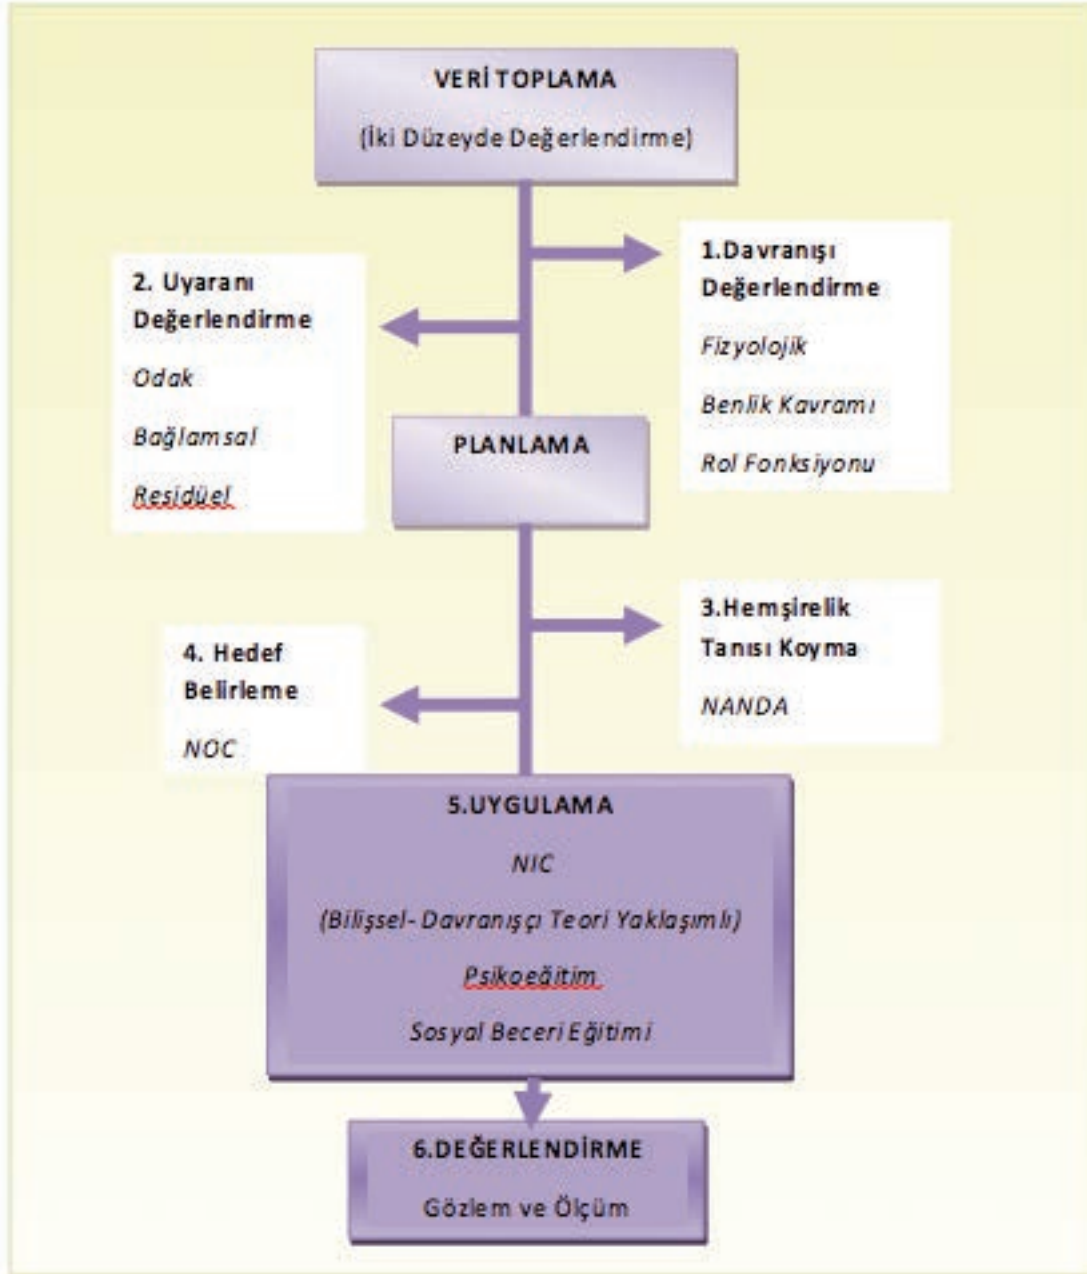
VERİ TOPLAMA

(İki Düzeyde Değerlendirme)

1.Davranışı Değerlendirme

Fizyolojik

Benlik Kavramı

Rol Fonksiyonu

2. Uyaranı Değerlendirme

Odak

Bağlamsal

Residüel

PLANLAMA

3.Hemşirelik Tanısı Koyma

NANDA

4. Hedef Belirleme

NOC

5.UYGULAMA

NIC

(Bilişsel- Davranışçı Teori Yaklaşımlı)

Psikoeğitim

Sosyal Beceri Eğitimi

6.DEĞERLENDİRME

Gözlem ve Ölçüm